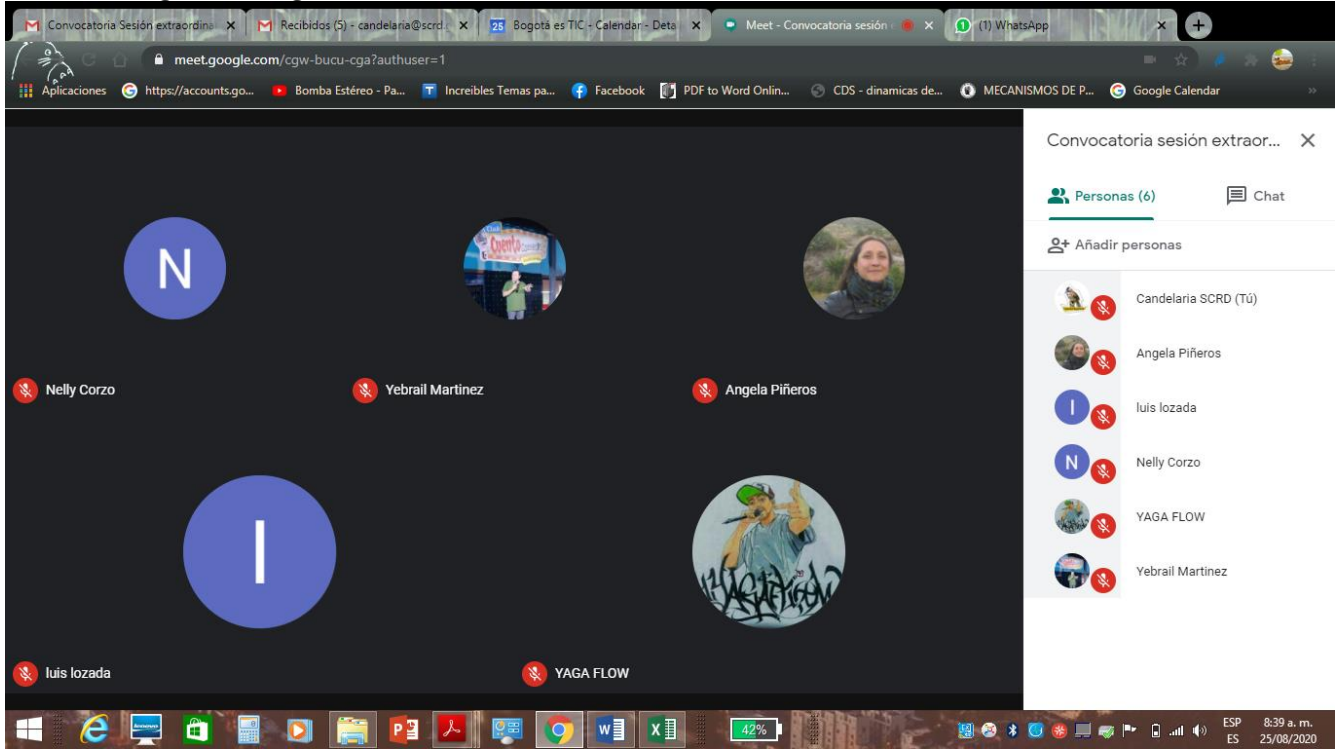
Convocatoria Sesión extraordina ×
Recibidos (5) - candelaria@scrd ×
25 Bogotá es TIC - Calendar - Deta ×
Meet - Convocatoria sesión ×
(1) WhatsApp ×

meet.google.com/cgw-bucu-cga?authuser=1

Aplicaciones
https://accounts.go...
Bomba Estéreo - Pa...
Increibles Temas pa...
Facebook
PDF to Word Onlin...
CDS - dinamicas de...
MECANISMOS DE P...
Google Calendar

N
Nelly Corzo
Yebrail Martinez
Angela Piñeros
I
luis lozada
YAGA FLOW

Convocatoria sesión extraor...
Personas (6)
Chat
Añadir personas
Candelaria SCRD (Tú)
Angela Piñeros
luis lozada
Nelly Corzo
YAGA FLOW
Yebrail Martinez

42%
ESP
ES
8:39 a. m.
25/08/2020